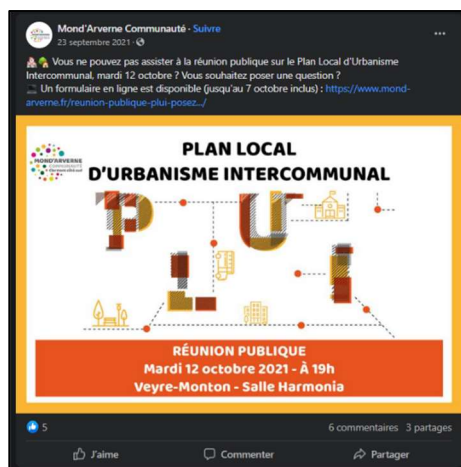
Mond'Arverne Communauté · Suivre
23 septembre 2021 ·

Vous ne pouvez pas assister à la réunion publique sur le Plan Local d'Urbanisme Intercommunal, mardi 12 octobre ? Vous souhaitez poser une question ?
Un formulaire en ligne est disponible (jusqu'au 7 octobre inclus) : https://www.mond-arverne.fr/reunion-publique-plui-posez.../

MOND'ARVERNE COMMUNAUTÉ

PLAN LOCAL D'URBANISME INTERCOMMUNAL

P L U i

RÉUNION PUBLIQUE
Mardi 12 octobre 2021 - À 19h
Veyre-Monton - Salle Harmonia

5

6 commentaires 3 partages

J'aime Commenter Partager